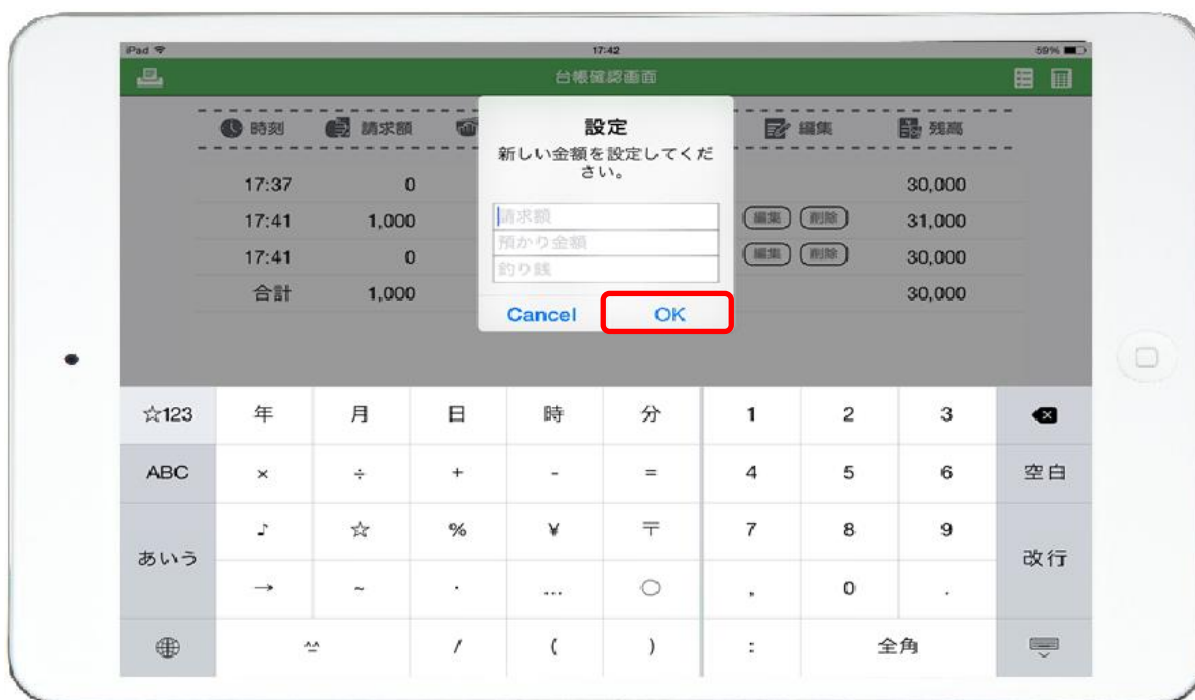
iPad 17:42 59%

台帳確認画面

時刻 請求額 編集 残高

| 17:37 | 0 | | 30,000 |
|---|---|---|---|
| 17:41 | 1,000 | 編集 削除 | 31,000 |
| 17:41 | 0 | 編集 削除 | 30,000 |
| 合計 | 1,000 | | 30,000 |

設定
新しい金額を設定してください。

請求額
預かり金額
釣り銭

Cancel OK

☆123 年 月 日 時 分 1 2 3
ABC × ÷ + - = 4 5 6 空白
♪ ☆ % ¥ 〒 7 8 9
あいう → ~ · … ○ , 0 . 改行
^^ / ( ) : 全角